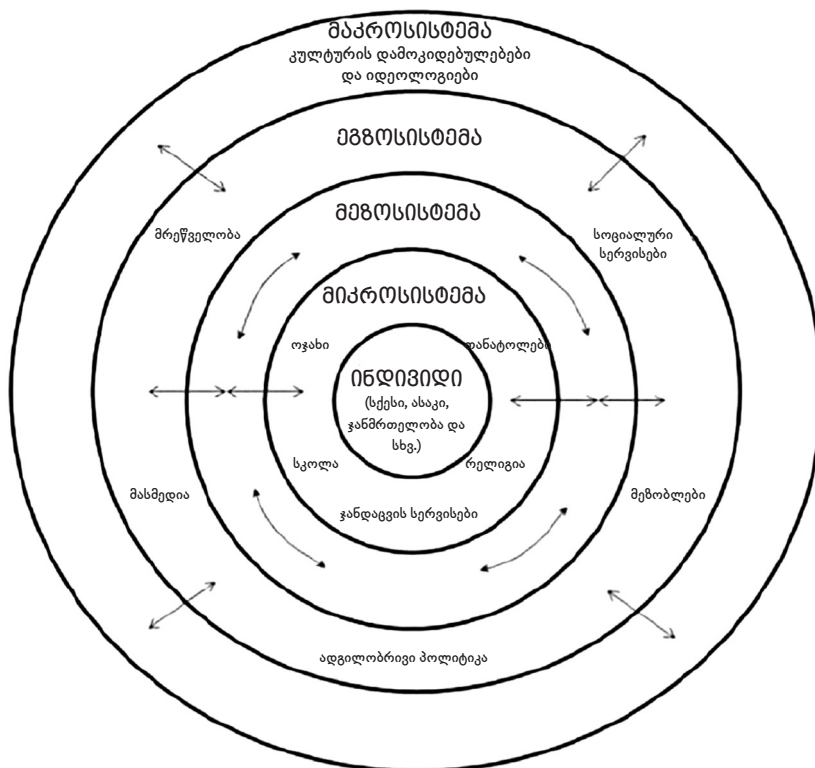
მაკროსისტემა
კულტურის დამოკიდებულებები და იდეოლოგიები

ეგზოსისტემა

მეზოსისტემა

მრეწველობა

სოციალური სერვისები

მიკროსისტემა

ოჯახი

თანატოლები

ინდივიდი
(სქესი, ასაკი, ჯანმრთელობა და სხვ.)

სკოლა

რელიგია

ჯანდაცვის სერვისები

მასმედია

მეზობლები

ადგილობრივი პოლიტიკა